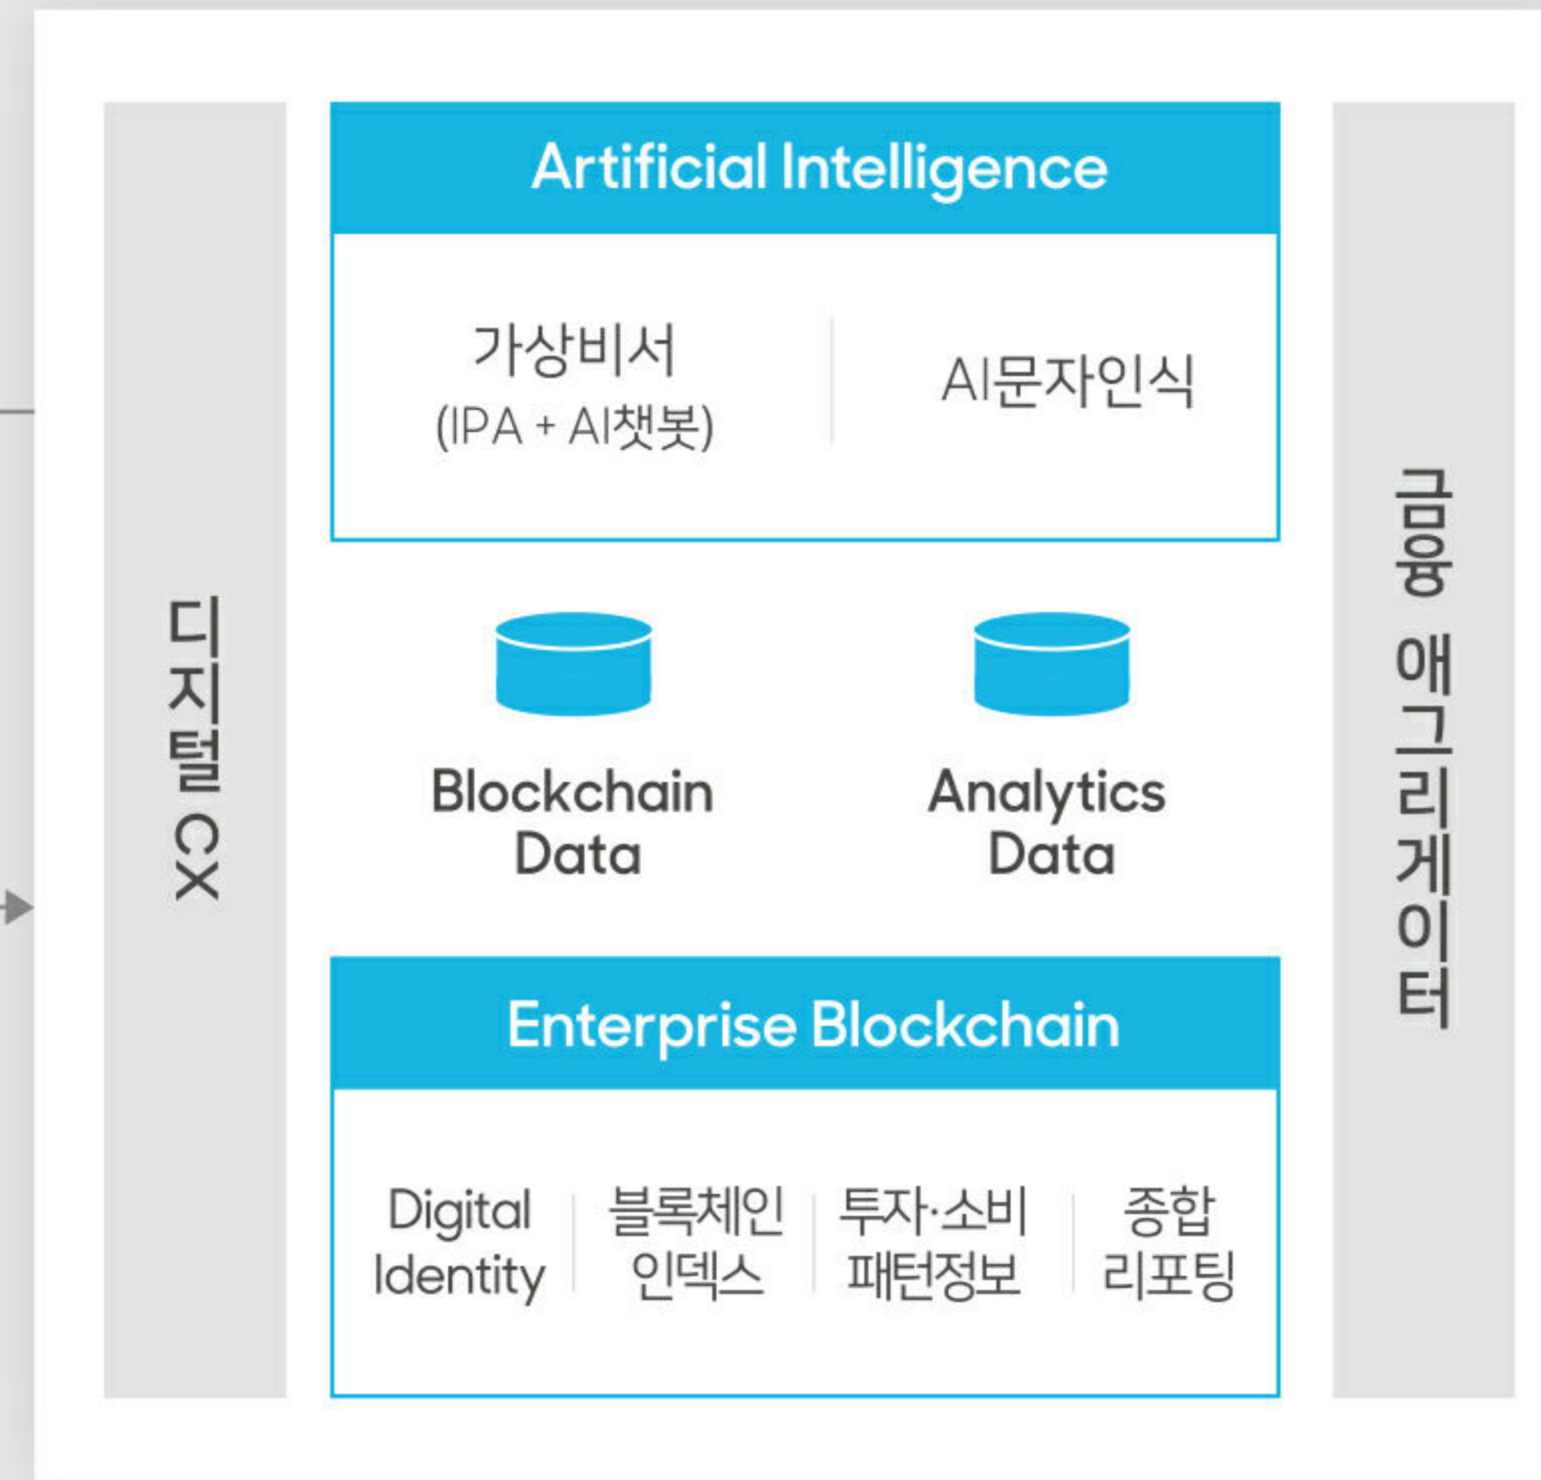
디지털 CX

Artificial Intelligence

가상비서
(IPA + AI챗봇)

AI문자인식

Blockchain Data

Analytics Data

Enterprise Blockchain

Digital Identity

블록체인 인덱스

투자·소비 패턴정보

종합 리포팅

금융 애그리게이터